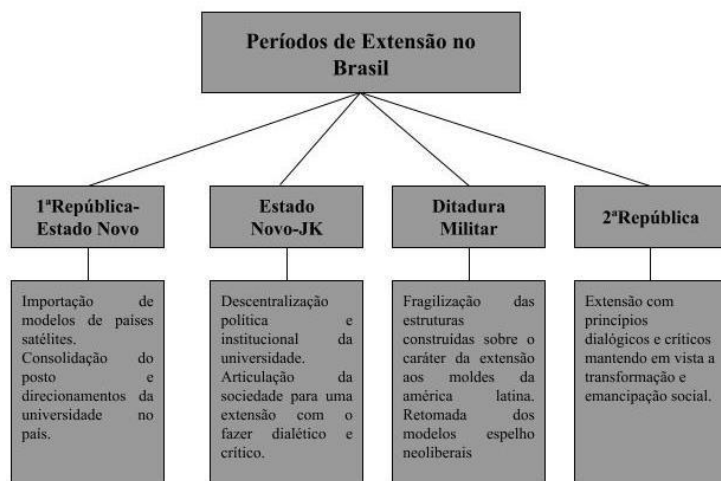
Períodos de Extensão no Brasil

1ªRepública-Estado Novo

Importação de modelos de países satélites. Consolidação do posto e direcionamentos da universidade no país.

Estado Novo-JK

Descentralização política e institucional da universidade. Articulação da sociedade para uma extensão com o fazer dialético e crítico.

Ditadura Militar

Fragilização das estruturas construídas sobre o caráter da extensão aos moldes da américa latina. Retomada dos modelos espelho neoliberais

2ªRepública

Extensão com princípios dialógicos e críticos mantendo em vista a transformação e emancipação social.